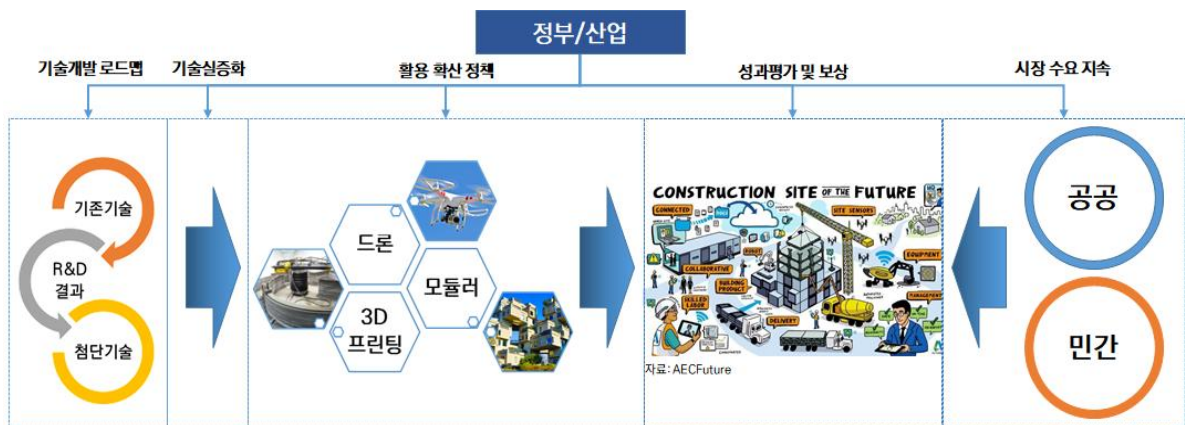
정부/산업

기술개발 로드맵

기술실증화

활용 확산 정책

성과평가 및 보상

시장 수요 지속

기존기술

R&D 결과

첨단기술

드론

모듈러

3D 프린팅

CONSTRUCTION SITE OF THE FUTURE

CONNECTED

SITE SENSORS

ROBOT

EQUIPMENT

COLLABORATIVE

BUILDING PRODUCT

SKILLED LABOR

DELIVERY

자료: AECFuture

공공

민간